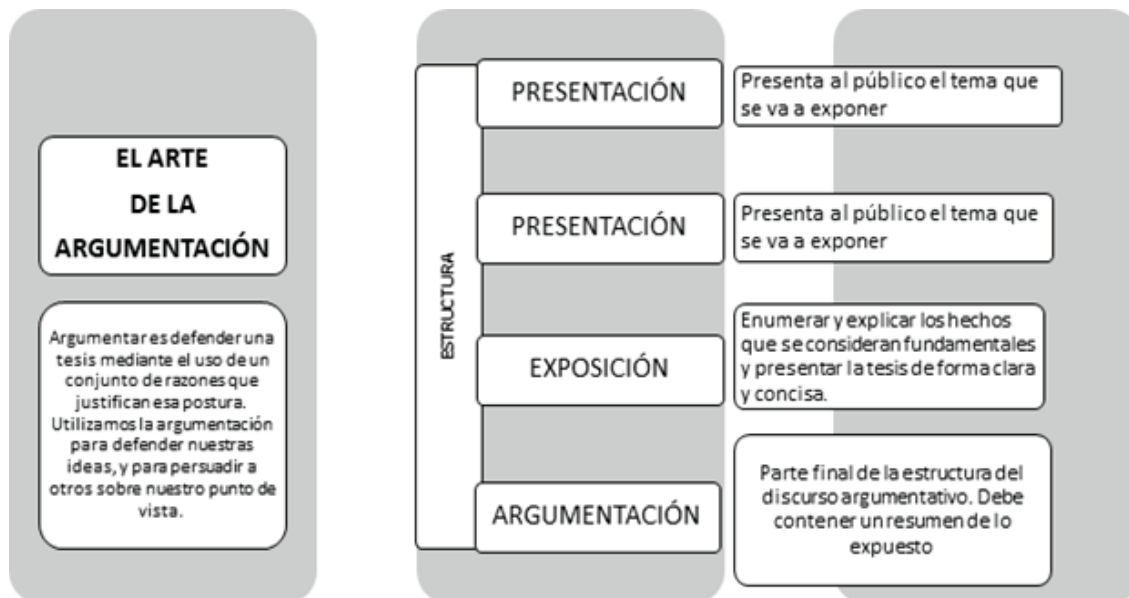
EL ARTE
DE LA
ARGUMENTACIÓN

Argumentar es defender una tesis mediante el uso de un conjunto de razones que justifican esa postura. Utilizamos la argumentación para defender nuestras ideas, y para persuadir a otros sobre nuestro punto de vista.

ESTRUCTURA

PRESENTACIÓN

Presenta al público el tema que se va a exponer

PRESENTACIÓN

Presenta al público el tema que se va a exponer

EXPOSICIÓN

Enumerar y explicar los hechos que se consideran fundamentales y presentar la tesis de forma clara y concisa.

ARGUMENTACIÓN

Parte final de la estructura del discurso argumentativo. Debe contener un resumen de lo expuesto